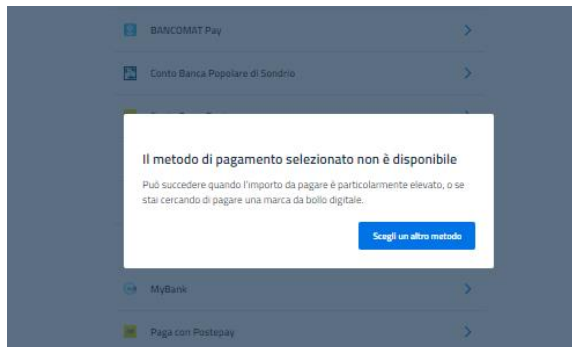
BANCOMAT Pay

Conto Banca Popolare di Sondrio

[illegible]

Il metodo di pagamento selezionato non è disponibile

Può succedere quando l'importo da pagare è particolarmente elevato, o se stai cercando di pagare una marca da bollo digitale.

Scegli un altro metodo

MyBank

Paga con Postepay